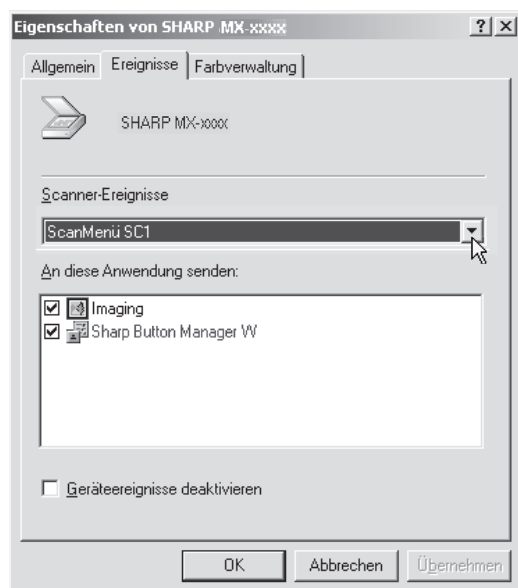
Eigenschaften von SHARP MX-xxxx ? X

Allgemein Ereignisse Farbverwaltung

SHARP MX-xxxx

Scanner-Ereignisse

ScanMenü SC1

An diese Anwendung senden:

Imaging
Sharp Button Manager W

Geräteereignisse deaktivieren

OK Abbrechen Übernehmen